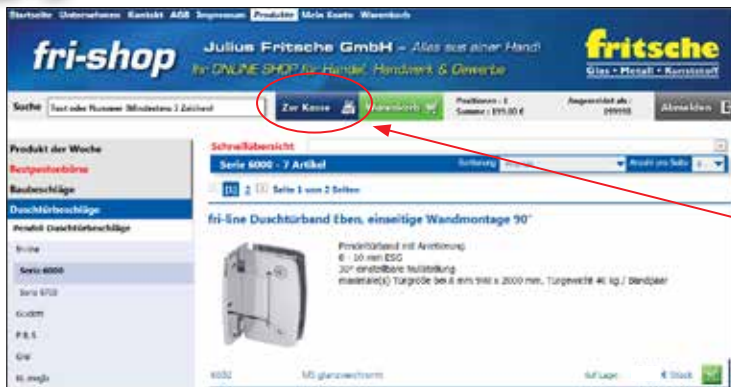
Startseite Unternehmen Kontakt AGB Impressum Produkte Mein Konto Warenkorb

fri-shop

Julius Fritsche GmbH – Alles aus einer Hand!

Ihr ONLINE SHOP für Handel, Handwerk & Gewerbe

fritsche

Glas • Metall • Kunststoff

Suche Text oder Nummer (Mindestens 3 Zeichen)

Zur Kasse

Warenkorb

Positionen : 1
Summe : 899,00 €

Angemeldet als :
099998

Abmelden

Produkt der Woche

Restpostenbörse

Baubeschläge

Duschtürbeschläge

Pendel Duschtürbeschläge

fri-line

Serie 6000

Serie 6100

Ecodim

P.B.S

Gral

KL-megla

Schnellübersicht

Serie 6000 - 7 Artikel

Sortierung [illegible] Anzahl pro Seite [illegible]

[1] 2 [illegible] Seite 1 von 2 Seiten

fri-line Duschtürband Eben, einseitige Wandmontage 90°

Pendeltürband mit Arretierung
8 - 10 mm ESG
30° einstellbare Nullstellung
maximale(s) Türgröße bei 8 mm 900 x 2000 mm, Türgewicht 40 kg / Bandpaar

6002

MS glanzverchromt

Auf Lager

€ Stück